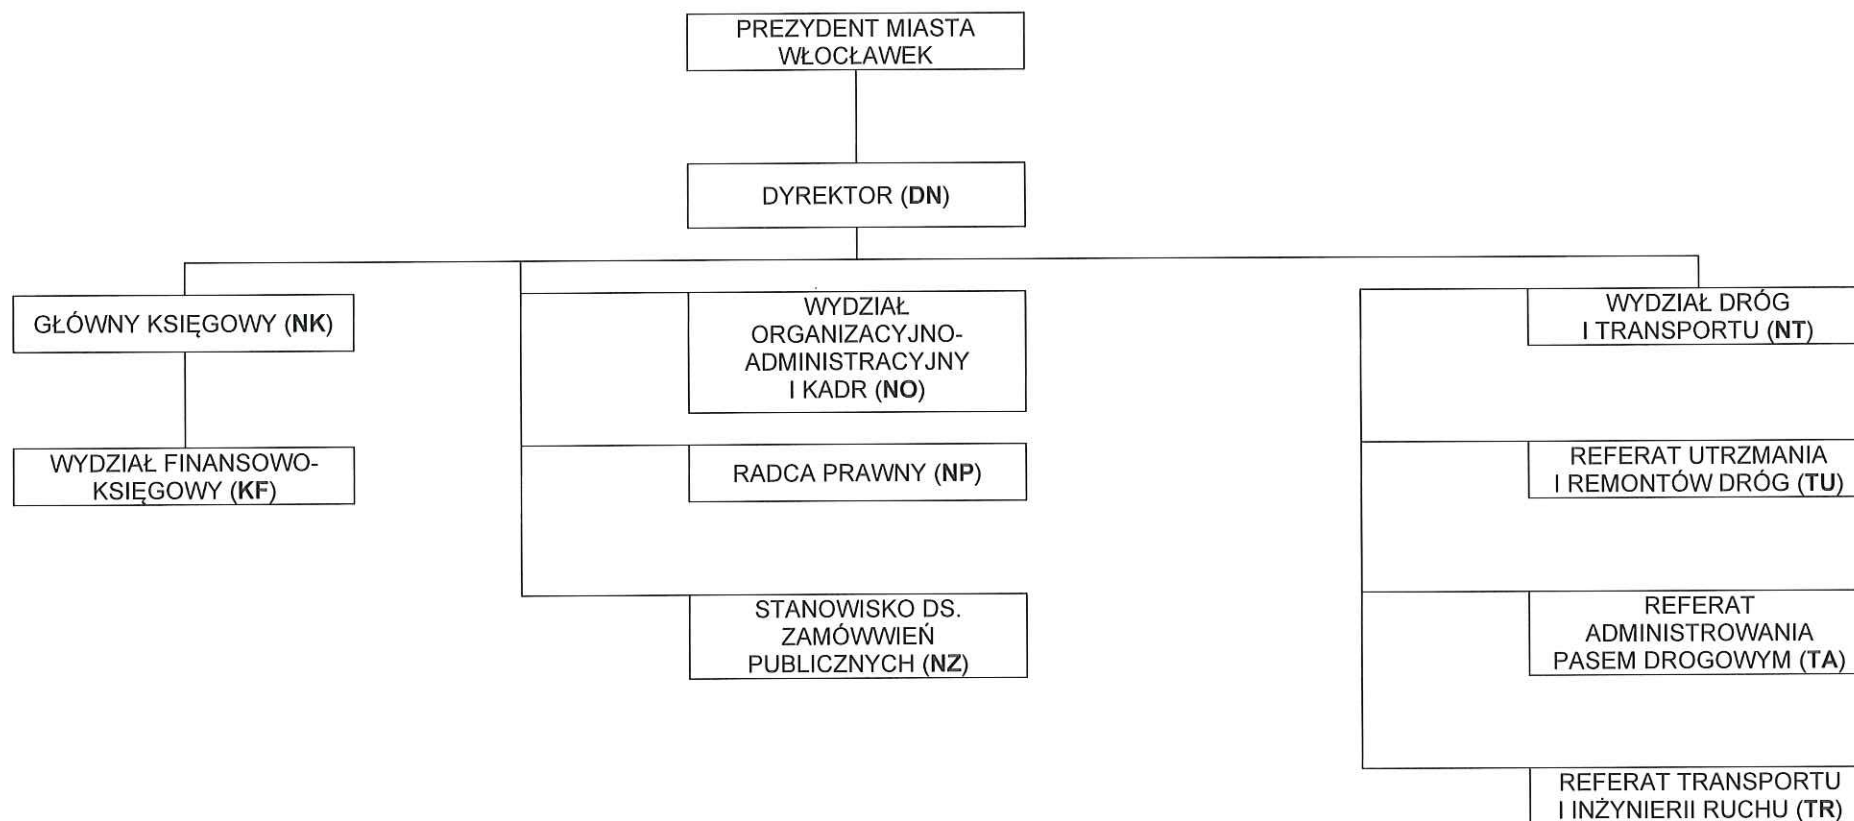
PREZYDENT MIASTA WŁOCŁAWEK

DYREKTOR (DN)

GŁÓWNY KSIĘGOWY (NK)

WYDZIAŁ FINANSOWO-KSIĘGOWY (KF)

WYDZIAŁ ORGANIZACYJNO-ADMINISTRACYJNY I KADR (NO)

RADCA PRAWNY (NP)

STANOWISKO DS. ZAMÓWWIEŃ PUBLICZNYCH (NZ)

WYDZIAŁ DRÓG I TRANSPORTU (NT)

REFERAT UTRZMANIA I REMONTÓW DRÓG (TU)

REFERAT ADMINISTROWANIA PASEM DROGOWYM (TA)

REFERAT TRANSPORTU I INŻYNIERII RUCHU (TR)